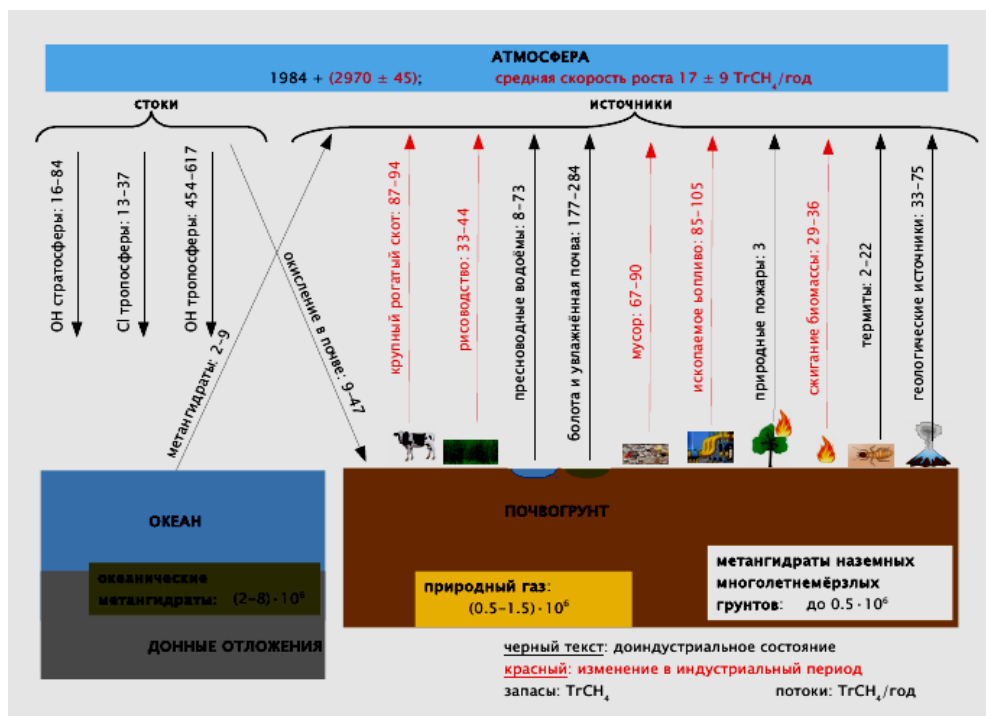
АТМОСФЕРА

1984 + (2970 ± 45); средняя скорость роста 17 ± 9 TrCH$_4$/год

стоки

источники

ОН стратосферы: 16–84

Cl тропосферы: 13–37

ОН тропосферы: 454–617

метангидраты: 2–9

окисление в почве: 9–47

крупный рогатый скот: 87–94

рисоводство: 33–44

пресноводные водоёмы: 8–73

болота и увлажнённая почва: 177–284

мусор: 67–90

ископаемое юпливо: 85–105

природные пожары: 3

сжигание биомассы: 29–36

термиты: 2–22

геологические источники: 33–75

ОКЕАН

океанические метангидраты: (2–8)·10$^6$

ДОННЫЕ ОТЛОЖЕНИЯ

ПОЧВОГРУНТ

природный газ: (0.5–1.5)·10$^6$

метангидраты наземных многолетнемёрзлых грунтов: до 0.5·10$^6$

черный текст: доиндустриальное состояние

красный: изменение в индустриальный период

запасы: TrCH$_4$

потоки: TrCH$_4$/год